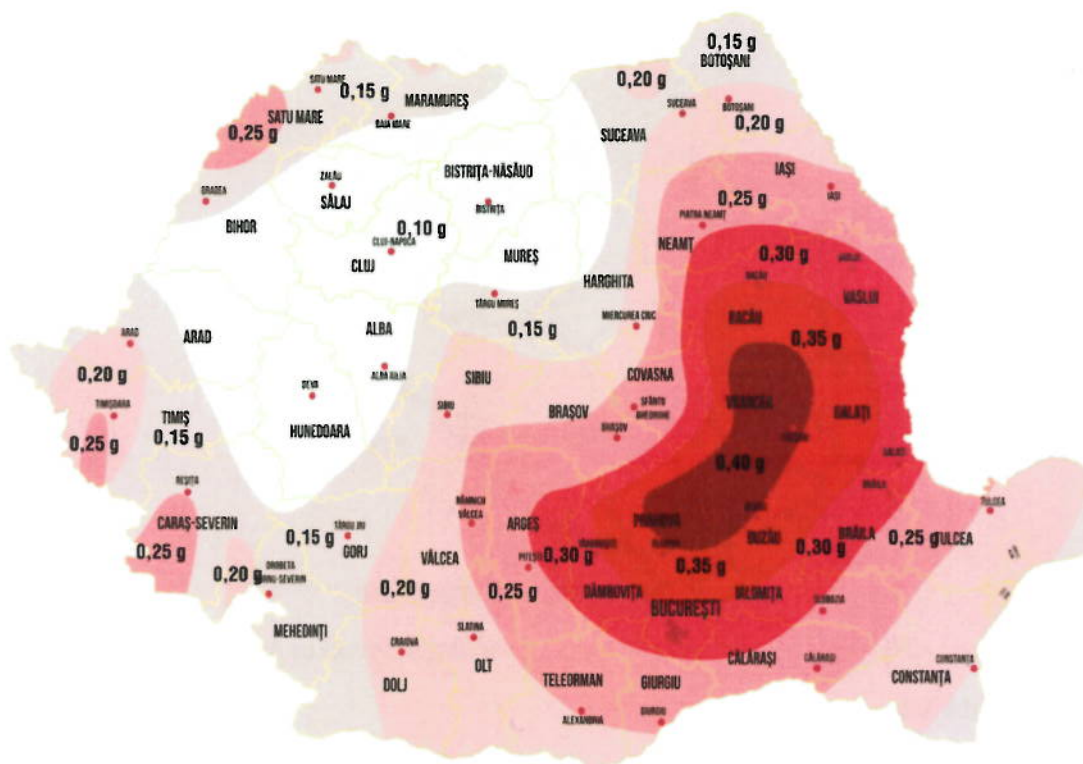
0,15 g
BOTOȘANI
0,20 g
SATU MARE
0,15 g
MARAMUREȘ
SATU MARE
0,25 g
BAIA MARE
SUCEAVA
BOTOȘANI
0,20 g
SUCEAVA
IAȘI
ZALĂU
BISTRIȚA-NĂSĂUD
ORADEA
SĂLAJ
0,25 g
IAȘI
BISTRIȚA
PIATRA NEAMȚ
BIHOR
0,10 g
CLUJ-NAPOCA
NEAMȚ
0,30 g
CLUJ
MUREȘ
BACĂU
VASLUI
HARGHITA
TÂRGU MUREȘ
MIERCUREA CIUC
BACĂU
ARAD
ARAD
ALBA
0,15 g
0,35 g
ALBA IULIA
0,20 g
DEVA
SIBIU
COVASNA
SIBIU
SFÂNTU GHEORGHE
VRANCEA
TIMIȘOARA
BRAȘOV
GALAȚI
TIMIȘ
BRAȘOV
0,25 g
0,15 g
HUNEDOARA
FOCȘANI
GALAȚI
0,40 g
BRĂILA
REȘIȚA
RÂMNICU VÂLCEA
TULCEA
ARGEȘ
PRAHOVA
BUZĂU
BRĂILA
CARAȘ-SEVERIN
TÂRGU JIU
0,15 g
PLOIEȘTI
BUZĂU
0,30 g
0,25 g
TULCEA
0,25 g
GORJ
TÂRGOVIȘTE
PITEȘTI
0,30 g
VÂLCEA
0,20 g
DROBETA TURNU-SEVERIN
0,35 g
0,20 g
0,25 g
DÂMBOVIȚA
IALOMIȚA
BUCUREȘTI
SLOBOZIA
MEHEDINȚI
CRAIOVA
SLATINA
CĂLĂRAȘI
CĂLĂRAȘI
CONSTANȚA
OLT
TELEORMAN
GIURGIU
CONSTANȚA
DOLJ
ALEXANDRIA
GIURGIU